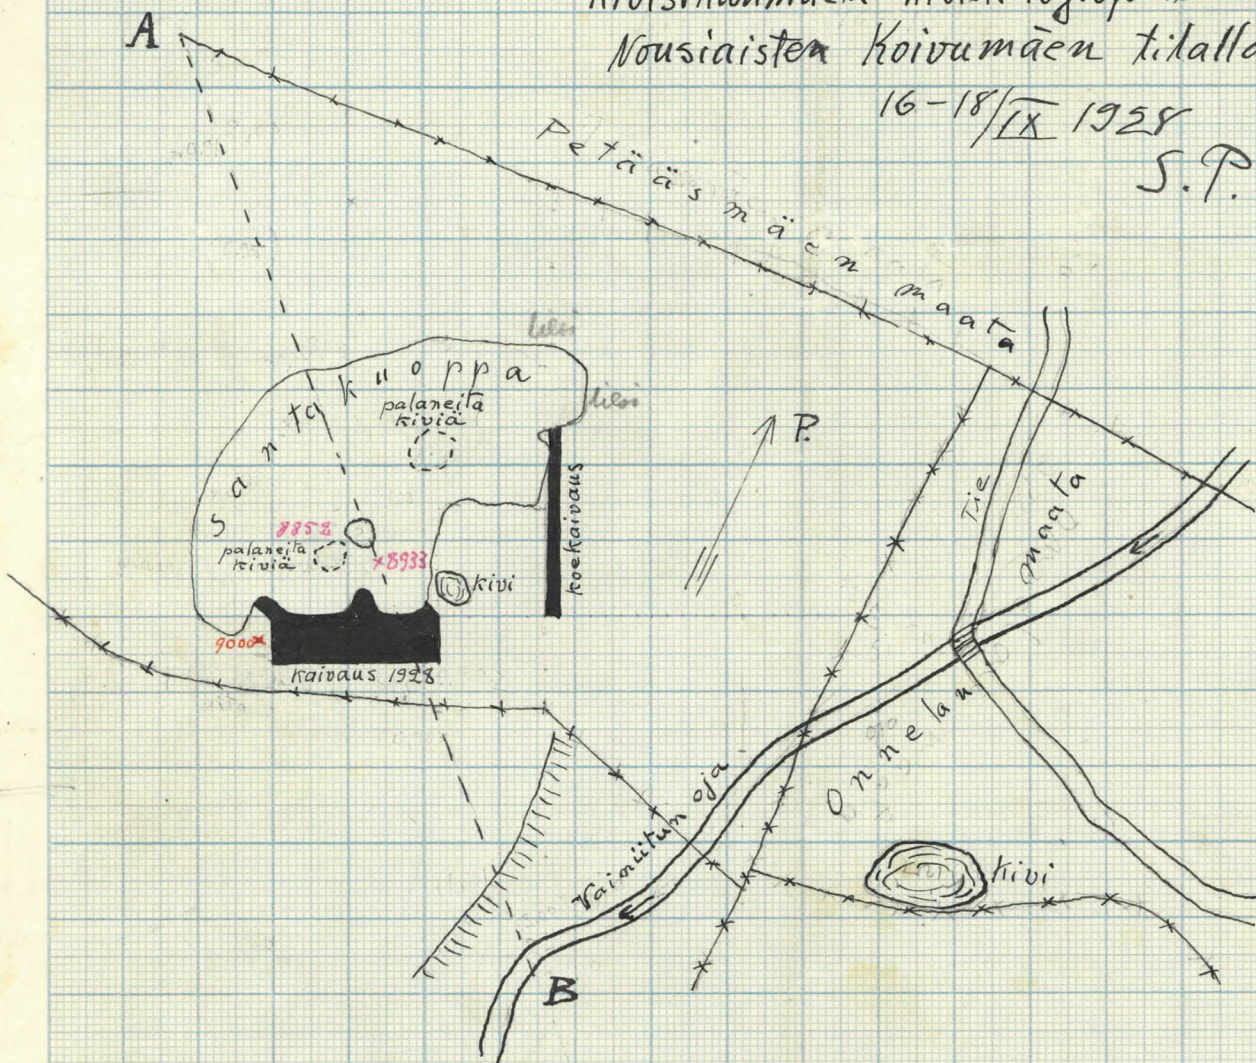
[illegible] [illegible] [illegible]
Nousiaisten Koivumäen tilalla
16–18/IX 1928
S.P.

A

Petääsmäen maata

santakuoppa

palaneita kiviä

palaneita kiviä

8852

×8933

9000×

kivi

koekaivaus

kaivaus 1928

P.

Tie

maata

Onnelan

Vainiitun oja

kivi

B

liloi

liloi